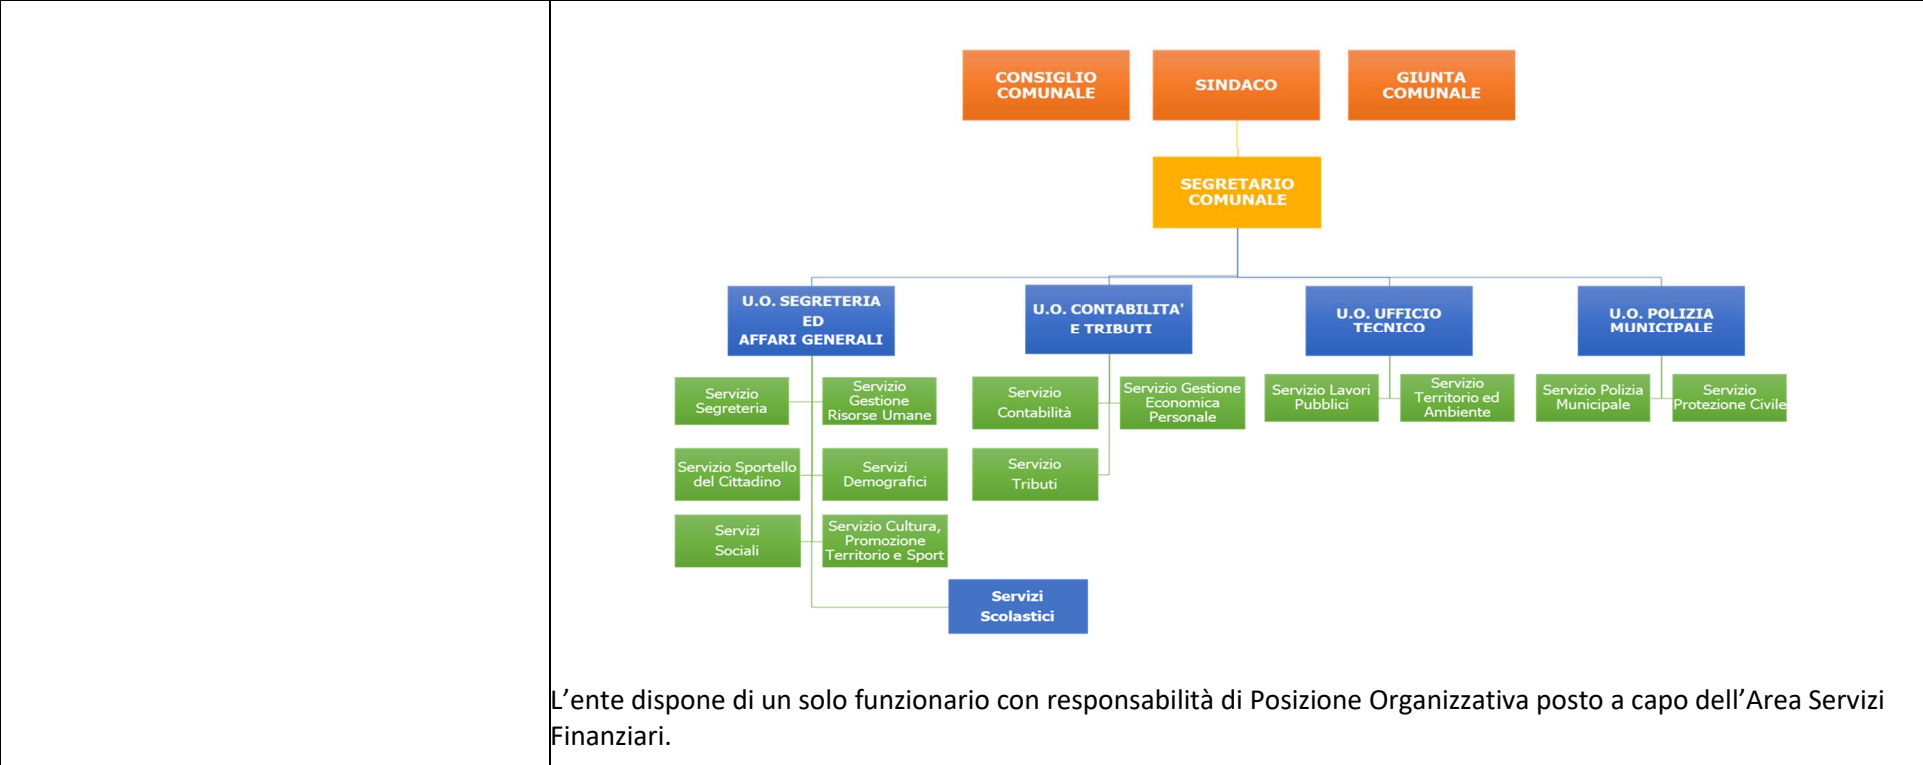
CONSIGLIO COMUNALE

SINDACO

GIUNTA COMUNALE

SEGRETARIO COMUNALE

U.O. SEGRETERIA ED AFFARI GENERALI

U.O. CONTABILITA' E TRIBUTI

U.O. UFFICIO TECNICO

U.O. POLIZIA MUNICIPALE

Servizio Segreteria

Servizio Gestione Risorse Umane

Servizio Sportello del Cittadino

Servizi Demografici

Servizi Sociali

Servizio Cultura, Promozione Territorio e Sport

Servizi Scolastici

Servizio Contabilità

Servizio Gestione Economica Personale

Servizio Tributi

Servizio Lavori Pubblici

Servizio Territorio ed Ambiente

Servizio Polizia Municipale

Servizio Protezione Civile

L’ente dispone di un solo funzionario con responsabilità di Posizione Organizzativa posto a capo dell’Area Servizi Finanziari.